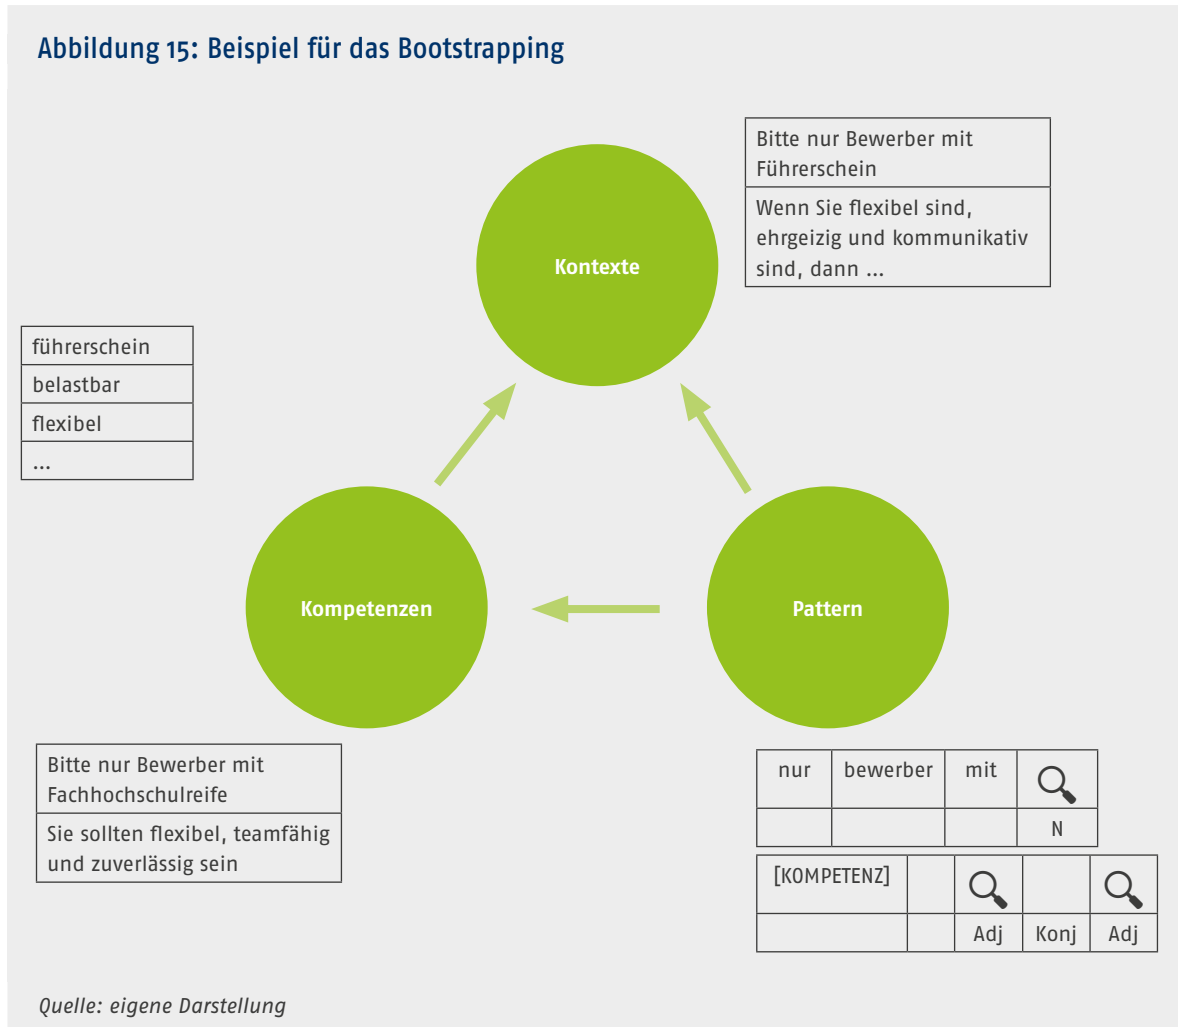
Abbildung 15: Beispiel für das Bootstrapping

| Bitte nur Bewerber mit Führerschein |
|---|
| Wenn Sie flexibel sind, ehrgeizig und kommunikativ sind, dann ... |

Kontexte

| führerschein |
|---|
| belastbar |
| flexibel |
| ... |

Kompetenzen

Pattern

| Bitte nur Bewerber mit Fachhochschulreife |
|---|
| Sie sollten flexibel, teamfähig und zuverlässig sein |

| nur | bewerber | mit | |
|---|---|---|---|
| | | | N |

| [KOMPETENZ] | | | | |
|---|---|---|---|---|
| | | Adj | Konj | Adj |

Quelle: eigene Darstellung